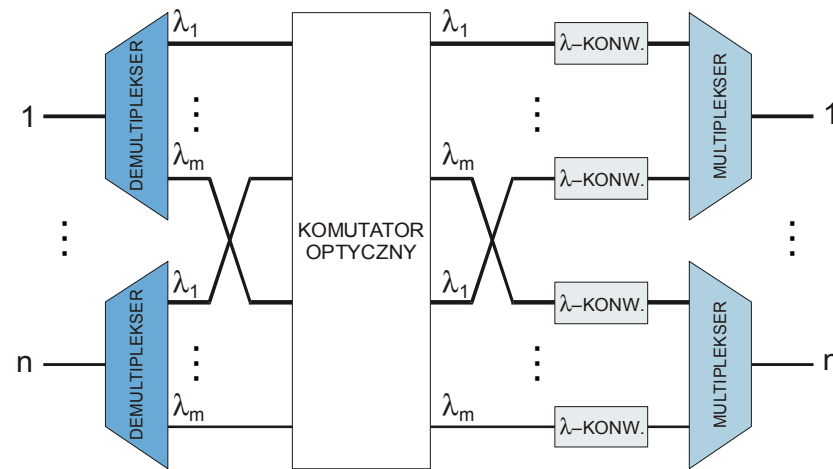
1

DEMULTIPLEKSER

$\lambda_1$

⋮

$\lambda_m$

⋮

DEMULTIPLEKSER

$\lambda_1$

⋮

$\lambda_m$

n

KOMUTATOR OPTYCZNY

$\lambda_1$

⋮

$\lambda_m$

$\lambda_1$

⋮

$\lambda_m$

λ–KONW.

λ–KONW.

λ–KONW.

λ–KONW.

MULTIPLEKSER

MULTIPLEKSER

1

⋮

n